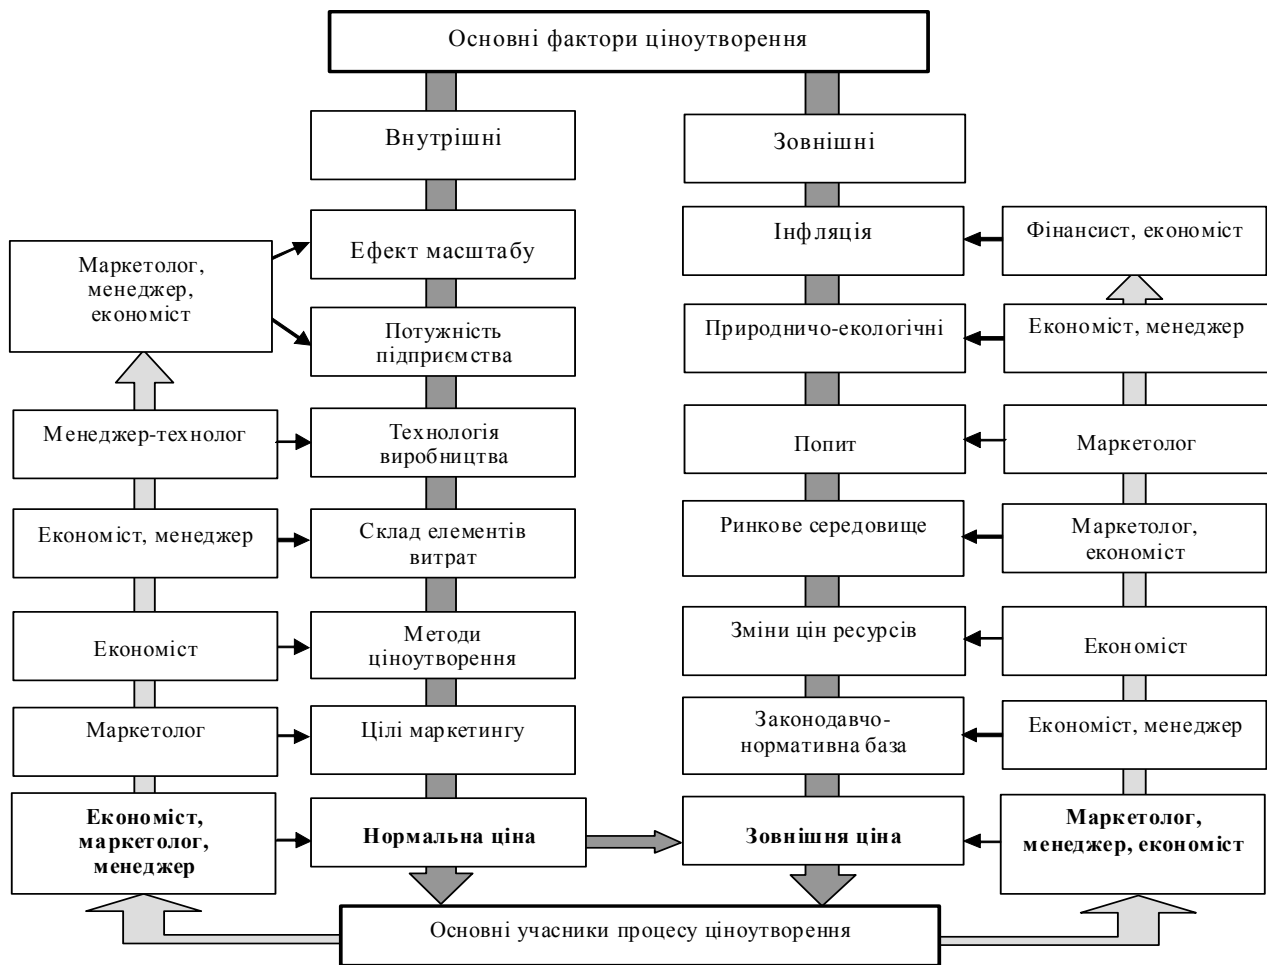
Основні фактори ціноутворення

Внутрішні

Ефект масштабу

Потужність підприємства

Технологія виробництва

Склад елементів витрат

Методи ціноутворення

Цілі маркетингу

Нормальна ціна

Маркетолог, менеджер, економіст

Менеджер-технолог

Економіст, менеджер

Економіст

Маркетолог

Економіст, маркетолог, менеджер

Зовнішні

Інфляція

Природничо-екологічні

Попит

Ринкове середовище

Зміни цін ресурсів

Законодавчо-нормативна база

Зовнішня ціна

Фінансист, економіст

Економіст, менеджер

Маркетолог

Маркетолог, економіст

Економіст

Економіст, менеджер

Маркетолог, менеджер, економіст

Основні учасники процесу ціноутворення